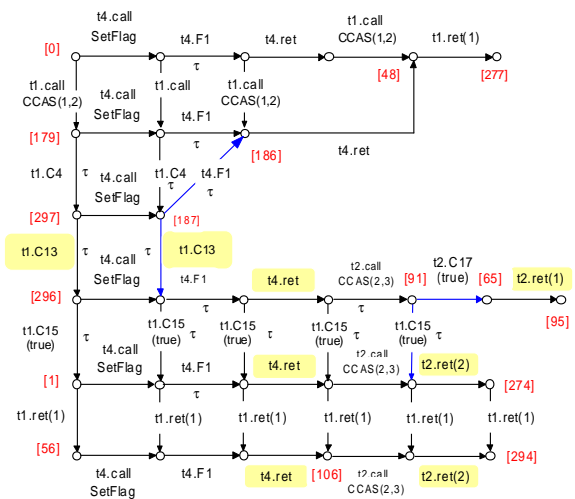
t4.call SetFlag
t4.F1
t4.ret
t1.call CCAS(1,2)
t1.ret(1)
[0]
τ
[48]
[277]
t1.call CCAS(1,2)
t4.call SetFlag
t1.call CCAS(1,2)
[179]
t4.F1
[186]
t4.ret
t1.C4
τ
t4.call SetFlag
t1.C4
τ
t4.F1
τ
[297]
[187]
t1.C13
τ
t4.call SetFlag
τ
t1.C13
t4.ret
t2.call CCAS(2,3)
[91]
t2.C17 (true)
[65]
t2.ret(1)
[296]
t4.F1
τ
τ
[95]
t1.C15 (true)
τ
t1.C15 (true)
τ
t1.C15 (true)
t1.C15 (true)
t1.C15 (true)
τ
t4.call SetFlag
t4.ret
t2.call CCAS(2,3)
[1]
t4.F1
τ
t2.ret(2)
[274]
t1.ret(1)
t1.ret(1)
t1.ret(1)
t1.ret(1)
t1.ret(1)
t1.ret(1)
[56]
[294]
t4.call SetFlag
t4.F1
t4.ret
[106]
t2.call CCAS(2,3)
t2.ret(2)